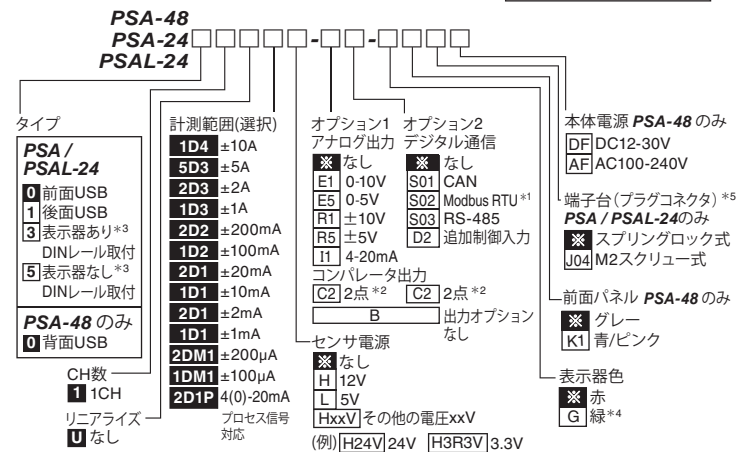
PSA-48
PSA-24□□□□□-□□-□□□□
PSAL-24

タイプ
PSA / PSAL-24
0 前面USB
1 後面USB
3 表示器あり*3 DINレール取付
5 表示器なし*3 DINレール取付
PSA-48 のみ
0 背面USB

CH数
1 1CH

リニアライズ
U なし

計測範囲(選択)
1D4 ±10A
5D3 ±5A
2D3 ±2A
1D3 ±1A
2D2 ±200mA
1D2 ±100mA
2D1 ±20mA
1D1 ±10mA
2D1 ±2mA
1D1 ±1mA
2DM1 ±200μA
1DM1 ±100μA
2D1P 4(0)-20mA プロセス信号対応

センサ電源
※ なし
H 12V
L 5V
HxxV その他の電圧xxV
(例) H24V 24V H3R3V 3.3V

オプション1 アナログ出力
※ なし
E1 0-10V
E5 0-5V
R1 ±10V
R5 ±5V
I1 4-20mA
コンパレータ出力
C2 2点*2

オプション2 デジタル通信
※ なし
S01 CAN
S02 Modbus RTU*1
S03 RS-485
D2 追加制御入力
C2 2点*2

B 出力オプションなし

本体電源 PSA-48 のみ
DF DC12-30V
AF AC100-240V

端子台(プラグコネクタ)*5
PSA / PSAL-24のみ
※ スプリングロック式
J04 M2スクリュー式

前面パネル PSA-48 のみ
※ グレー
K1 青/ピンク

表示器色
※ 赤
G 緑*4